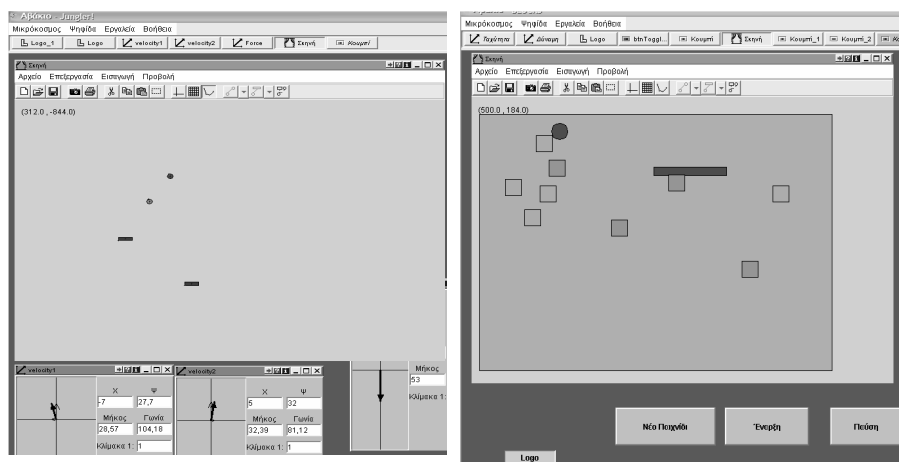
Αρχείο - Jungler!
Μικρόκοσμος Ψηφίδα Εργαλεία Βοήθεια
Logo_1 Logo velocity1 velocity2 Force Σκηνή Κουμπί
Σκηνή
Αρχείο Επεξεργασία Εισαγωγή Προβολή
(312.0 , -844.0)
velocity1
Χ Ψ
-7 27,7
Μήκος Γωνία
28,57 104,18
Κλίμακα 1: 1
velocity2
Χ Ψ
5 32
Μήκος Γωνία
32,39 81,12
Κλίμακα 1: 1
Μήκος
53
Κλίμακα 1:

Μικρόκοσμος Ψηφίδα Εργαλεία Βοήθεια
Ταχύτητα Δύναμη Logo btnToggl... Κουμπί Σκηνή Κουμπί_1 Κουμπί_2
Σκηνή
Αρχείο Επεξεργασία Εισαγωγή Προβολή
(500.0 , 184.0)
Νέο Παιχνίδι
Ένερξη
Πεύση
Logo